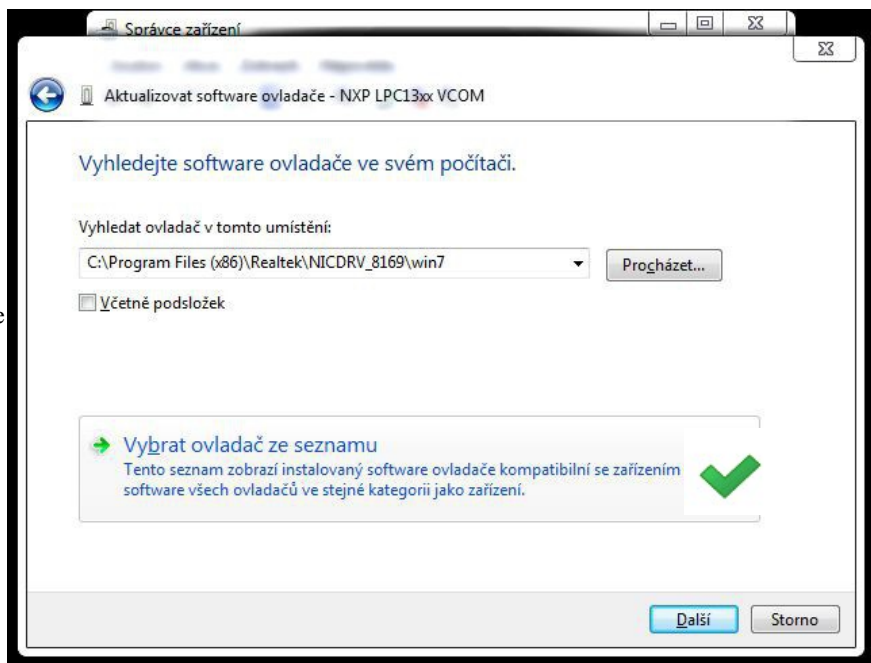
Správce zařízení

Aktualizovat software ovladače - NXP LPC13xx VCOM

Vyhledejte software ovladače ve svém počítači.

Vyhledat ovladač v tomto umístění:

C:\Program Files (x86)\Realtek\NICDRV_8169\win7

Procházet...

Včetně podsložek

Vybrat ovladač ze seznamu
Tento seznam zobrazí instalovaný software ovladače kompatibilní se zařízením software všech ovladačů ve stejné kategorii jako zařízení.

Další

Storno